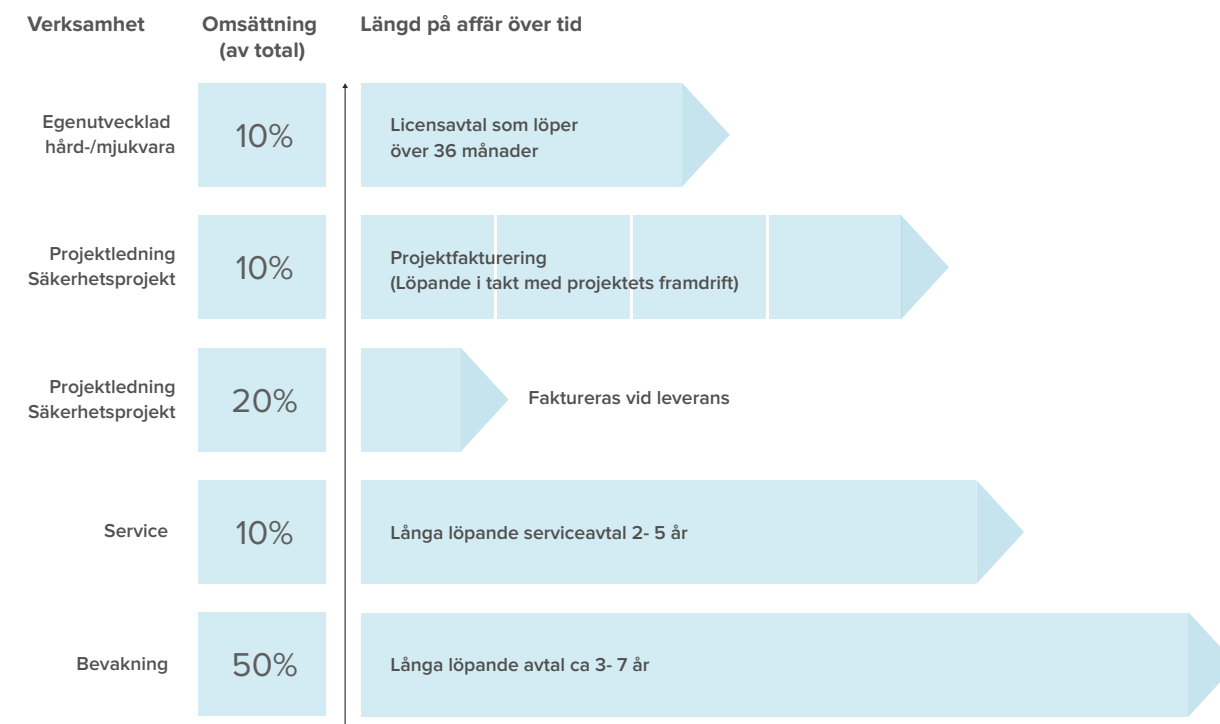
| Verksamhet | Omsättning (av total) | Längd på affär över tid |
|---|---|---|
| Egenutvecklad hård-/mjukvara | 10% | Licensavtal som löper över 36 månader |
| Projektledning Säkerhetsprojekt | 10% | Projektfakturering (Löpande i takt med projektets framdrift) |
| Projektledning Säkerhetsprojekt | 20% | Faktureras vid leverans |
| Service | 10% | Långa löpande serviceavtal 2- 5 år |
| Bevakning | 50% | Långa löpande avtal ca 3- 7 år |